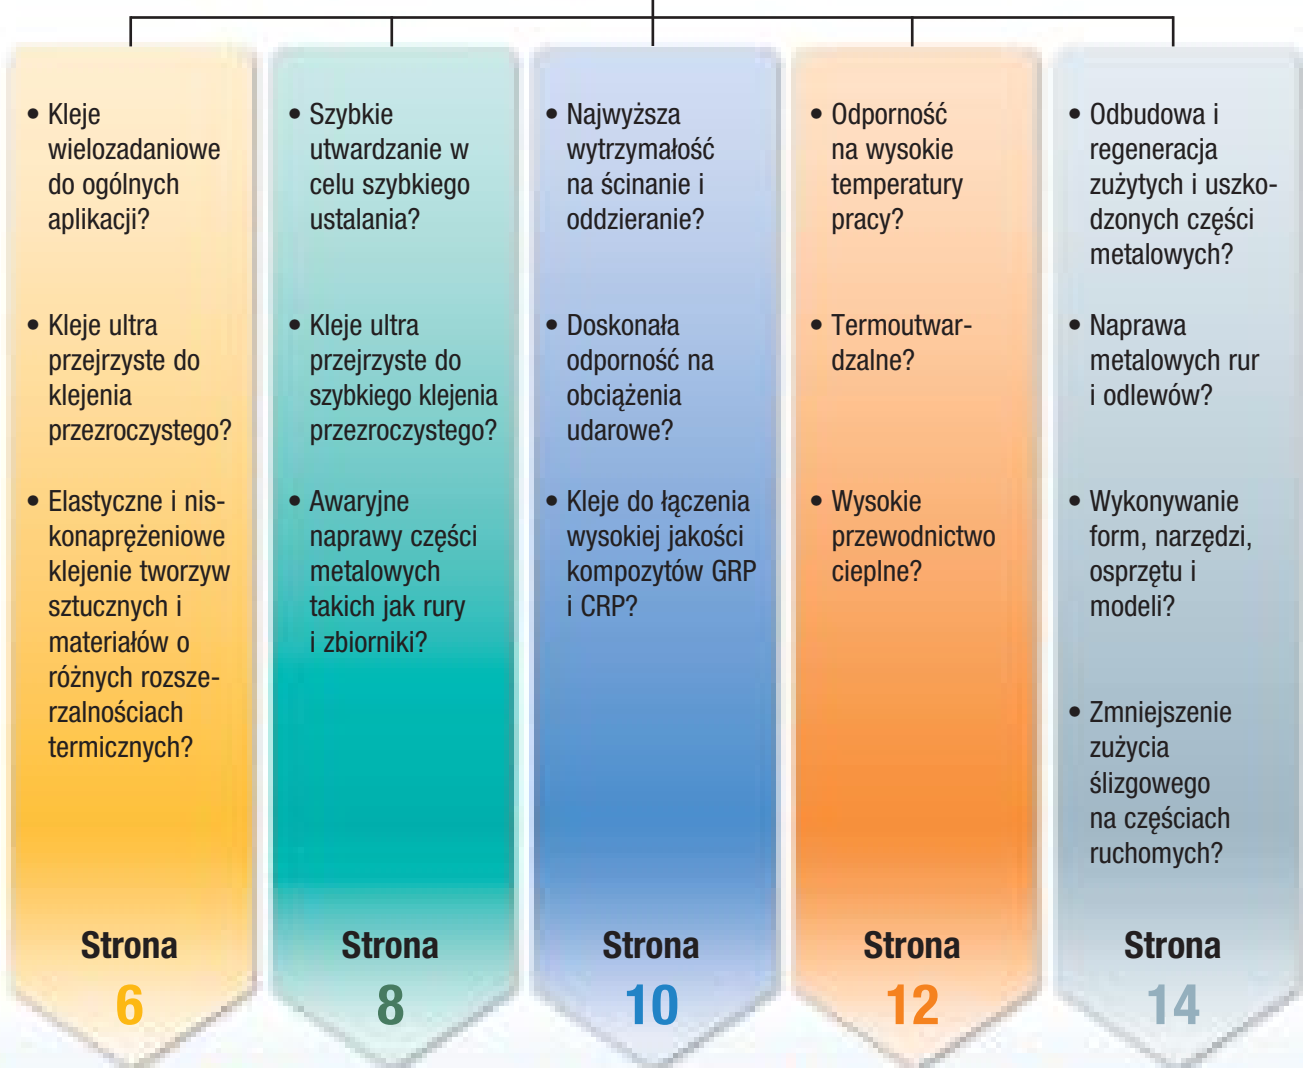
• Kleje wielozadaniowe do ogólnych aplikacji?

• Kleje ultra przejrzyste do klejenia przezroczystego?

• Elastyczne i niskonaprężeniowe klejenie tworzyw sztucznych i materiałów o różnych rozszerzalnościach termicznych?

Strona
6

• Szybkie utwardzanie w celu szybkiego ustalania?

• Kleje ultra przejrzyste do szybkiego klejenia przezroczystego?

• Awaryjne naprawy części metalowych takich jak rury i zbiorniki?

Strona
8

• Najwyższa wytrzymałość na ścinanie i oddzieranie?

• Doskonała odporność na obciążenia udarowe?

• Kleje do łączenia wysokiej jakości kompozytów GRP i CRP?

Strona
10

• Odporność na wysokie temperatury pracy?

• Termoutwardzalne?

• Wysokie przewodnictwo cieplne?

Strona
12

• Odbudowa i regeneracja zużytych i uszkodzonych części metalowych?

• Naprawa metalowych rur i odlewów?

• Wykonywanie form, narzędzi, osprzętu i modeli?

• Zmniejszenie zużycia ślizgowego na częściach ruchomych?

Strona
14